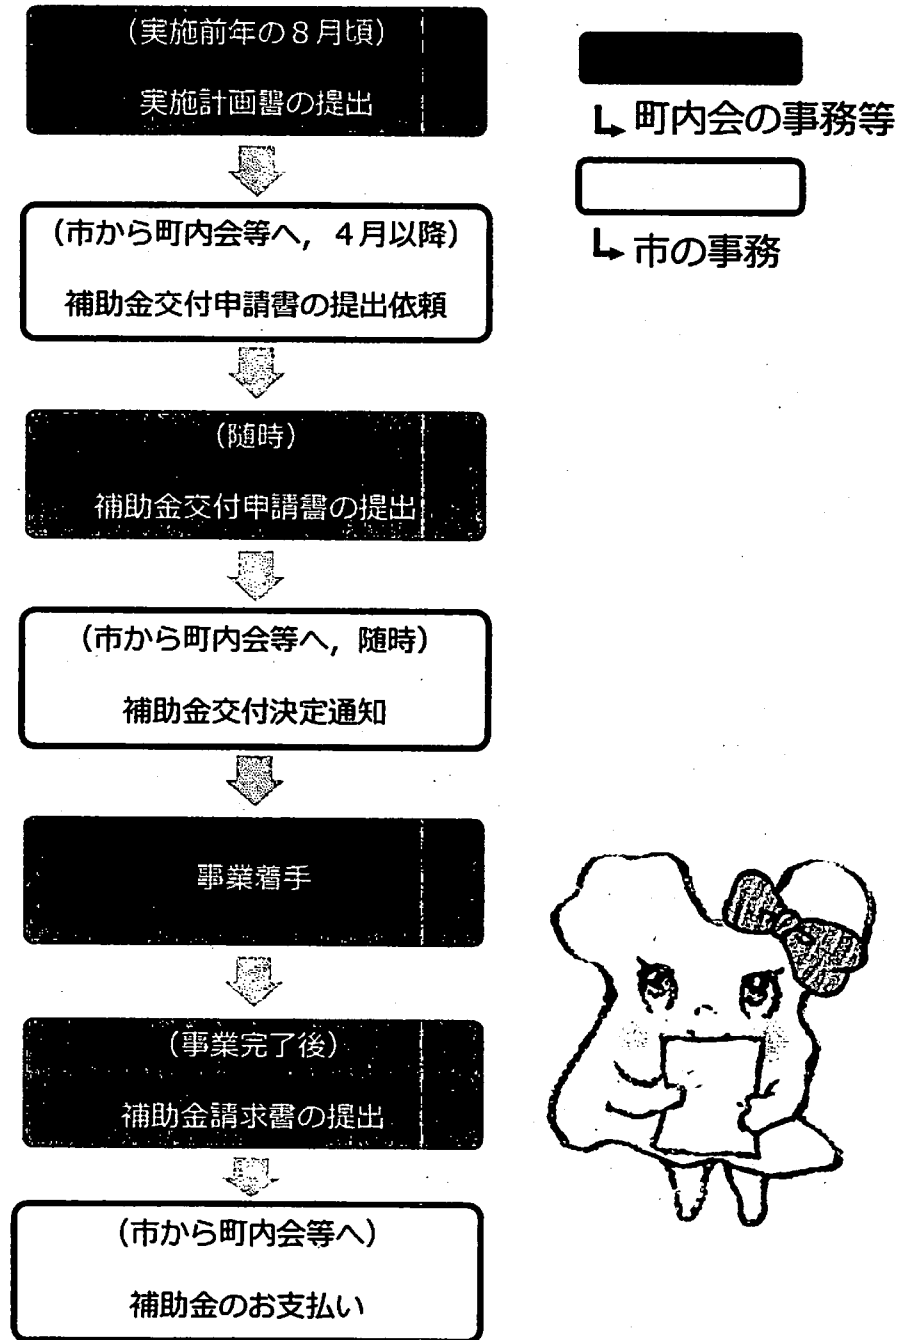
（実施前年の８月頃）

実施計画書の提出

（市から町内会等へ，４月以降）

補助金交付申請書の提出依頼

（随時）

補助金交付申請書の提出

（市から町内会等へ，随時）

補助金交付決定通知

事業着手

（事業完了後）

補助金請求書の提出

（市から町内会等へ）

補助金のお支払い

町内会の事務等

市の事務